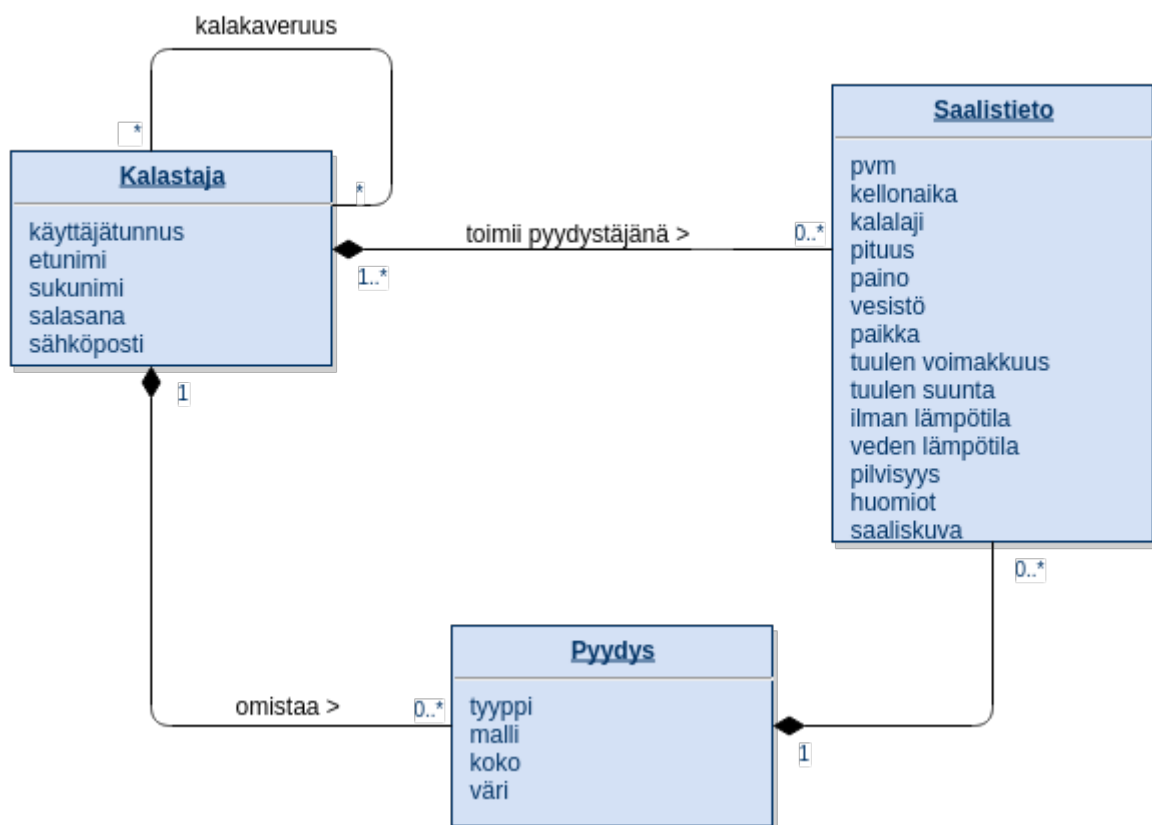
kalakaveruus

*

Kalastaja

*

käyttäjätunnus
etunimi
sukunimi
salasana
sähköposti

toimii pyydystäjänä >

1..*

0..*

Saalistieto

pvm
kellonaika
kalalaji
pituus
paino
vesistö
paikka
tuulen voimakkuus
tuulen suunta
ilman lämpötila
veden lämpötila
pilvisyys
huomiot
saaliskuva

1

0..*

Pyydys

omistaa >

0..*

tyyppi
malli
koko
väri

1